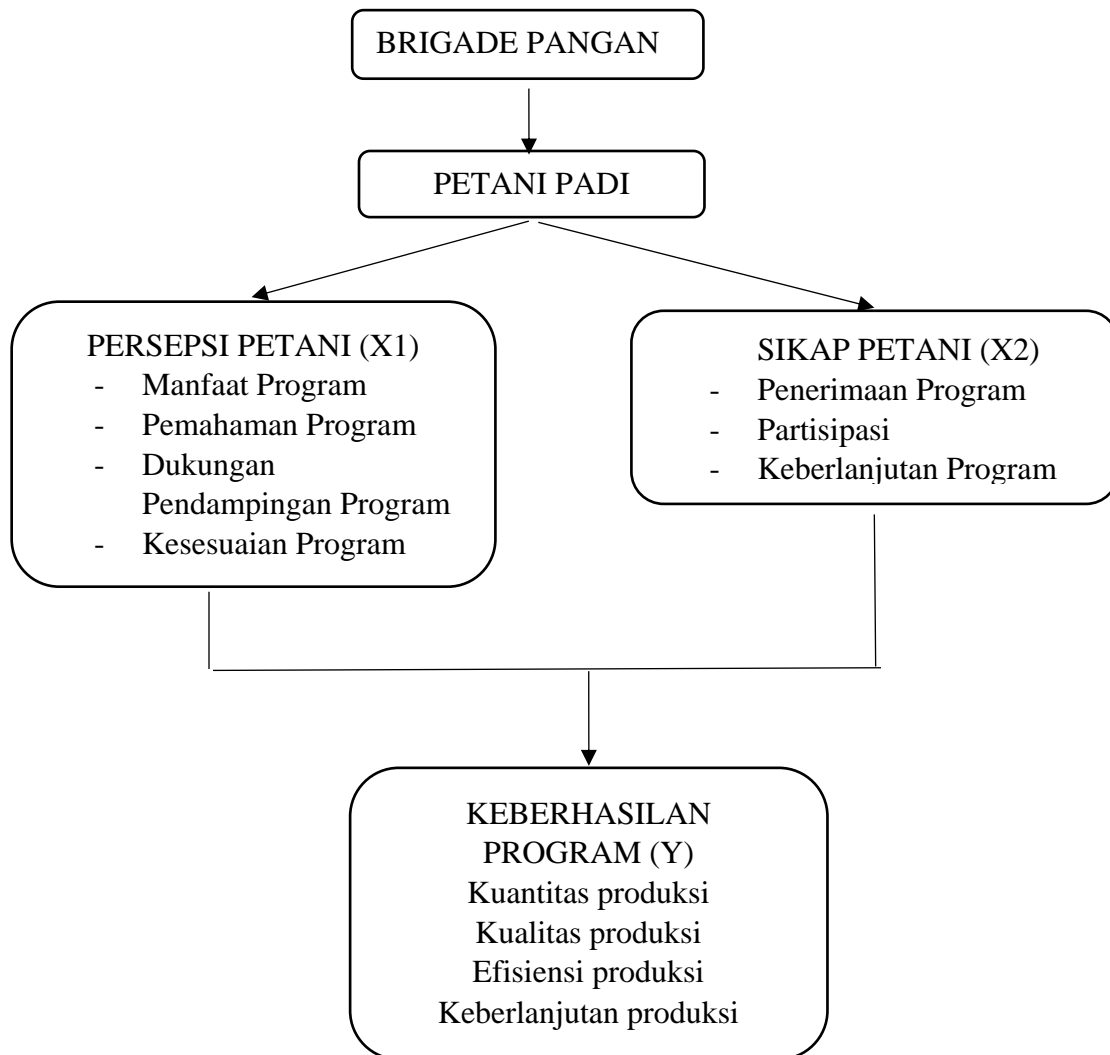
BRIGADE PANGAN

PETANI PADI

PERSEPSI PETANI (X1)
- Manfaat Program
- Pemahaman Program
- Dukungan Pendampingan Program
- Kesesuaian Program

SIKAP PETANI (X2)
- Penerimaan Program
- Partisipasi
- Keberlanjutan Program

KEBERHASILAN PROGRAM (Y)
Kuantitas produksi
Kualitas produksi
Efisiensi produksi
Keberlanjutan produksi